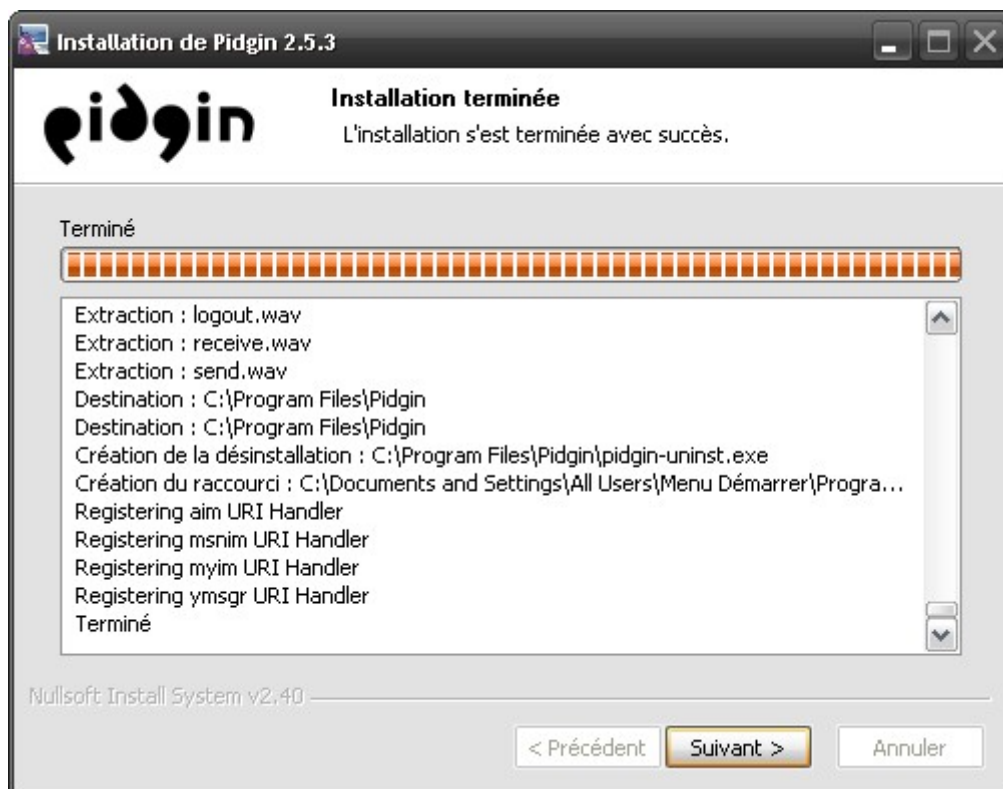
Installation de Pidgin 2.5.3

pidgin

Installation terminée

L'installation s'est terminée avec succès.

Terminé

Extraction : logout.wav
Extraction : receive.wav
Extraction : send.wav
Destination : C:\Program Files\Pidgin
Destination : C:\Program Files\Pidgin
Création de la désinstallation : C:\Program Files\Pidgin\pidgin-uninst.exe
Création du raccourci : C:\Documents and Settings\All Users\Menu Démarrer\Progra...
Registering aim URI Handler
Registering msnim URI Handler
Registering myim URI Handler
Registering ymsgr URI Handler
Terminé

Nullsoft Install System v2.40

< Précédent

Suivant >

Annuler